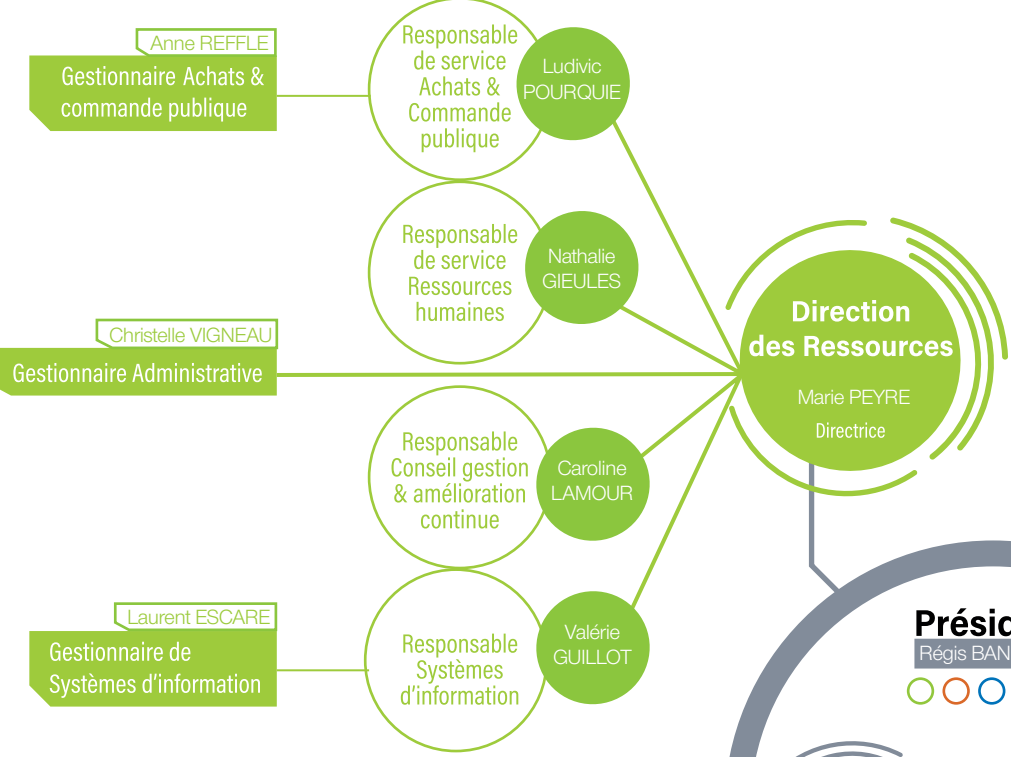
Anne REFFLE
Gestionnaire Achats & commande publique

Responsable de service Achats & Commande publique

Ludivic POURQUIE

Responsable de service Ressources humaines

Nathalie GIEULES

Christelle VIGNEAU
Gestionnaire Administrative

Direction des Ressources
Marie PEYRE
Directrice

Responsable Conseil gestion & amélioration continue

Caroline LAMOUR

Laurent ESCARE
Gestionnaire de Systèmes d'information

Responsable Systèmes d'information

Valérie GUILLOT

Présid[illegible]
Régis BAN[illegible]